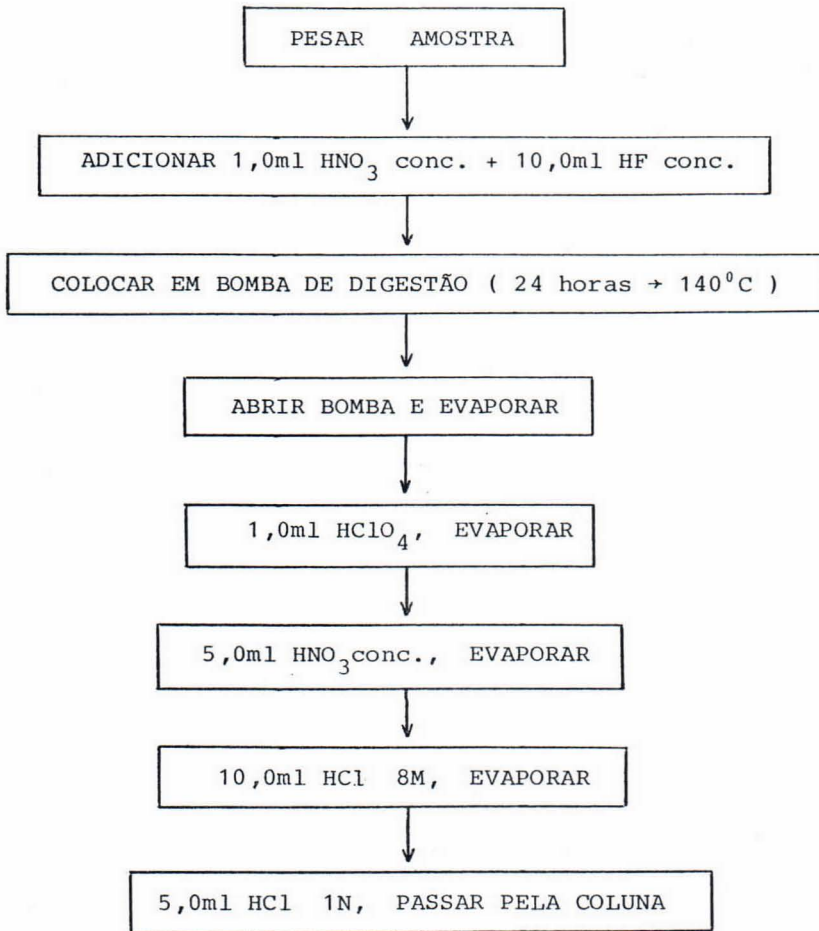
PESAR AMOSTRA

ADICIONAR 1,0ml $HNO_3$ conc. + 10,0ml HF conc.

COLOCAR EM BOMBA DE DIGESTÃO ( 24 horas → $140^0C$ )

ABRIR BOMBA E EVAPORAR

1,0ml $HClO_4$, EVAPORAR

5,0ml $HNO_3$conc., EVAPORAR

10,0ml HCl 8M, EVAPORAR

5,0ml HCl 1N, PASSAR PELA COLUNA